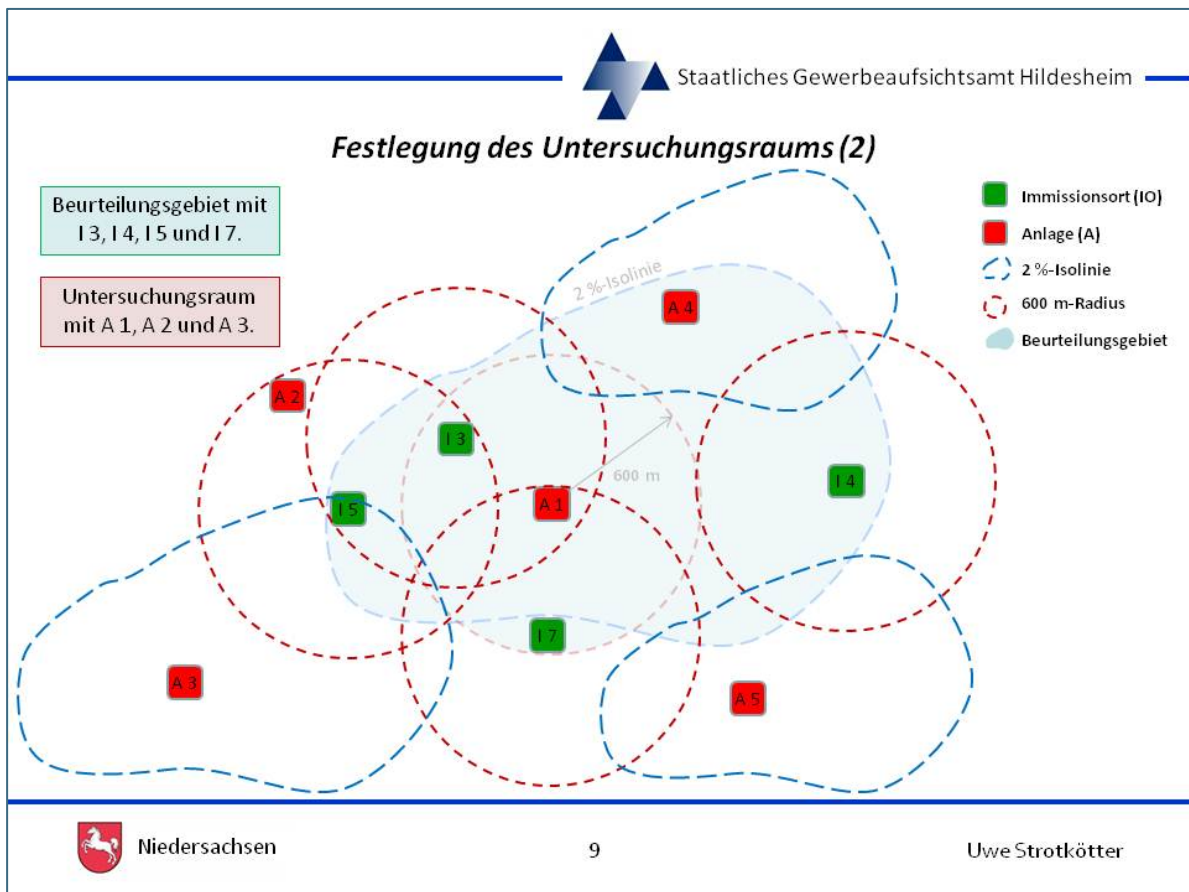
Staatliches Gewerbeaufsichtsamt Hildesheim

Festlegung des Untersuchungsraums (2)

Beurteilungsgebiet mit I 3, I 4, I 5 und I 7.

Untersuchungsraum mit A 1, A 2 und A 3.

Immissionsort (IO)
Anlage (A)
2 %-Isolinie
600 m-Radius
Beurteilungsgebiet

2 %-Isolinie
A 4
A 2
I 3
600 m
I 4
I 5
A 1
I 7
A 3
A 5

Niedersachsen

9

Uwe Strotkötter